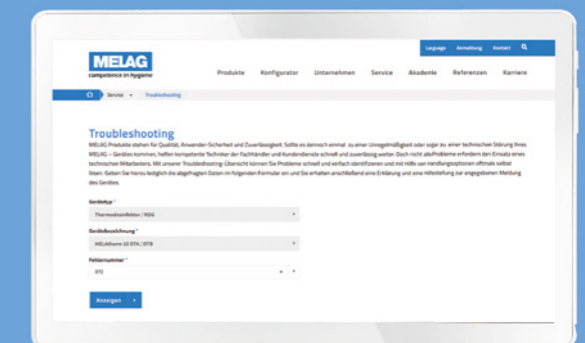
Language Anmeldung Kontakt

MELAG
competence in hygiene

Produkte Konfigurator Unternehmen Service Akademie Referenzen Karriere

Service Troubleshooting

Troubleshooting

MELAG Produkte stehen für Qualität, Anwender-Sicherheit und Zuverlässigkeit. Sollte es dennoch einmal zu einer Unregelmäßigkeit oder sogar zu einer technischen Störung Ihres MELAG – Gerätes kommen, helfen kompetente Techniker der Fachhändler und Kundendienste schnell und zuverlässig weiter. Doch nicht alle Probleme erfordern den Einsatz eines technischen Mitarbeiters. Mit unserer Troubleshooting-Übersicht können Sie Probleme schnell und einfach identifizieren und mit Hilfe von Handlungsoptionen oftmals selbst lösen. Geben Sie hierzu lediglich die abgefragten Daten im folgenden Formular ein und Sie erhalten anschließend eine Erklärung und eine Hilfestellung zur angegebenen Meldung des Gerätes.

Gerätetyp *
Thermodesinfektor / RDG

Gerätebezeichnung *
MELAtherm 10 DTA / DTB

Fehlernummer *
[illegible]

Anzeigen